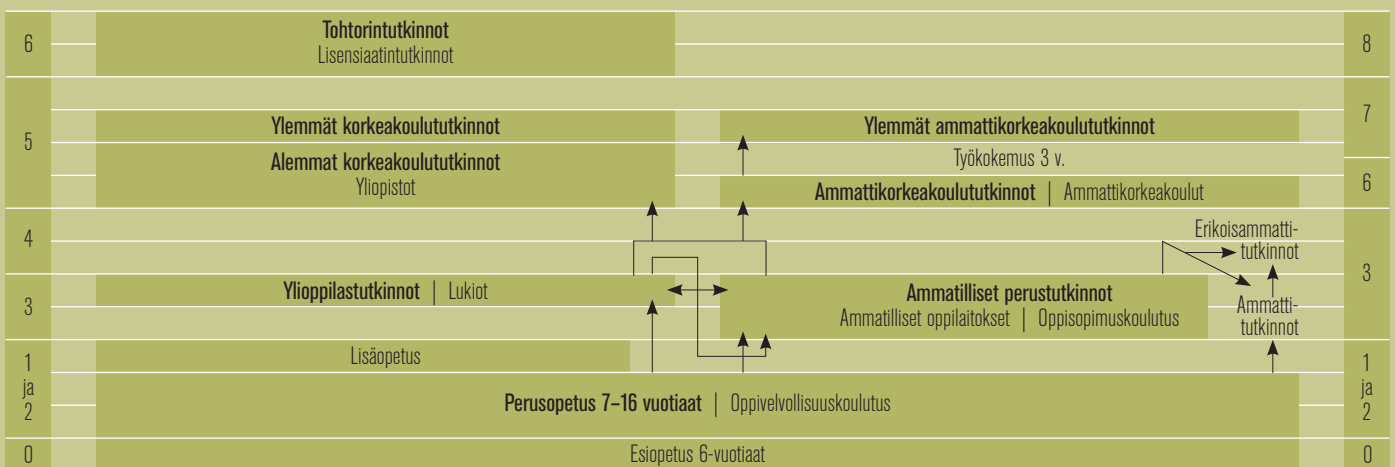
6

Tohtorintutkinnot
Lisensiaatintutkinnot

8

5

Ylemmät korkeakoulututkinnot

Alemmat korkeakoulututkinnot
Yliopistot

Ylemmät ammattikorkeakoulututkinnot

7

Työkokemus 3 v.

Ammattikorkeakoulututkinnot | Ammattikorkeakoulut

6

4

Erikoisammattitutkinnot

3

3

Ylioppilastutkinnot | Lukiot

Ammatilliset perustutkinnot
Ammatilliset oppilaitokset | Oppisopimuskoulutus

Ammattitutkinnot

1
ja
2

Lisäopetus

Perusopetus 7–16 vuotiaat | Oppivelvollisuuskoulutus

1
ja
2

0

Esiopetus 6-vuotiaat

0